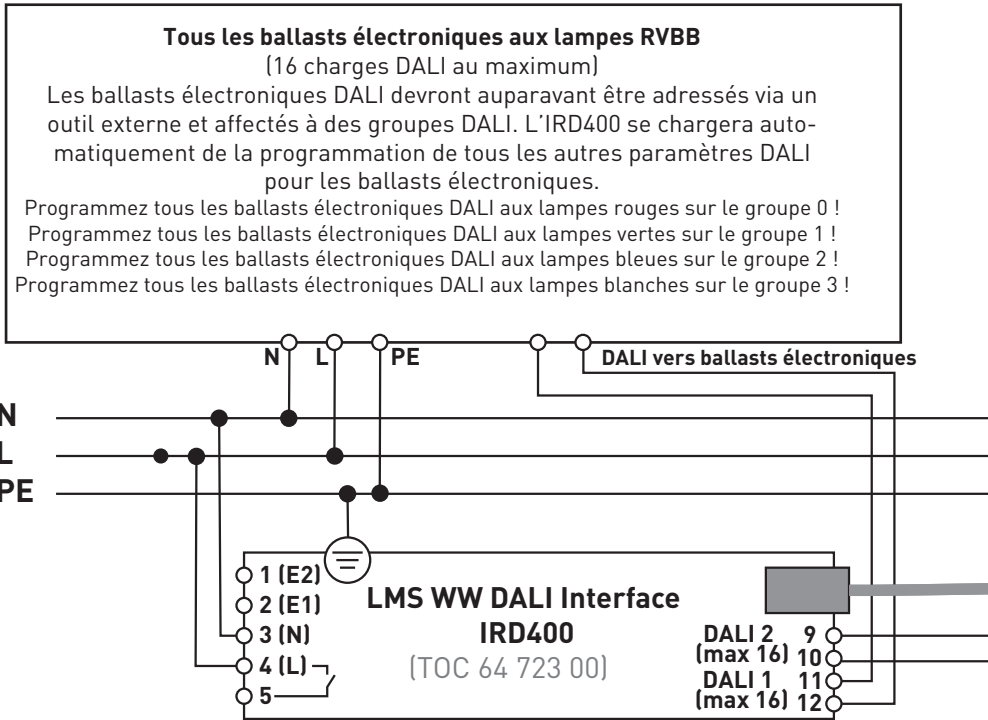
**Tous les ballasts électroniques aux lampes RVBB**
(16 charges DALI au maximum)
Les ballasts électroniques DALI devront auparavant être adressés via un outil externe et affectés à des groupes DALI. L'IRD400 se chargera automatiquement de la programmation de tous les autres paramètres DALI pour les ballasts électroniques.
Programmez tous les ballasts électroniques DALI aux lampes rouges sur le groupe 0 !
Programmez tous les ballasts électroniques DALI aux lampes vertes sur le groupe 1 !
Programmez tous les ballasts électroniques DALI aux lampes bleues sur le groupe 2 !
Programmez tous les ballasts électroniques DALI aux lampes blanches sur le groupe 3 !

N L PE
DALI vers ballasts électroniques

N
L
PE

1 (E2)
2 (E1)
3 (N)
4 (L)
5

**LMS WW DALI Interface**
**IRD400**
(TOC 64 723 00)

DALI 2 (max 16) 9 10
DALI 1 (max 16) 11 12